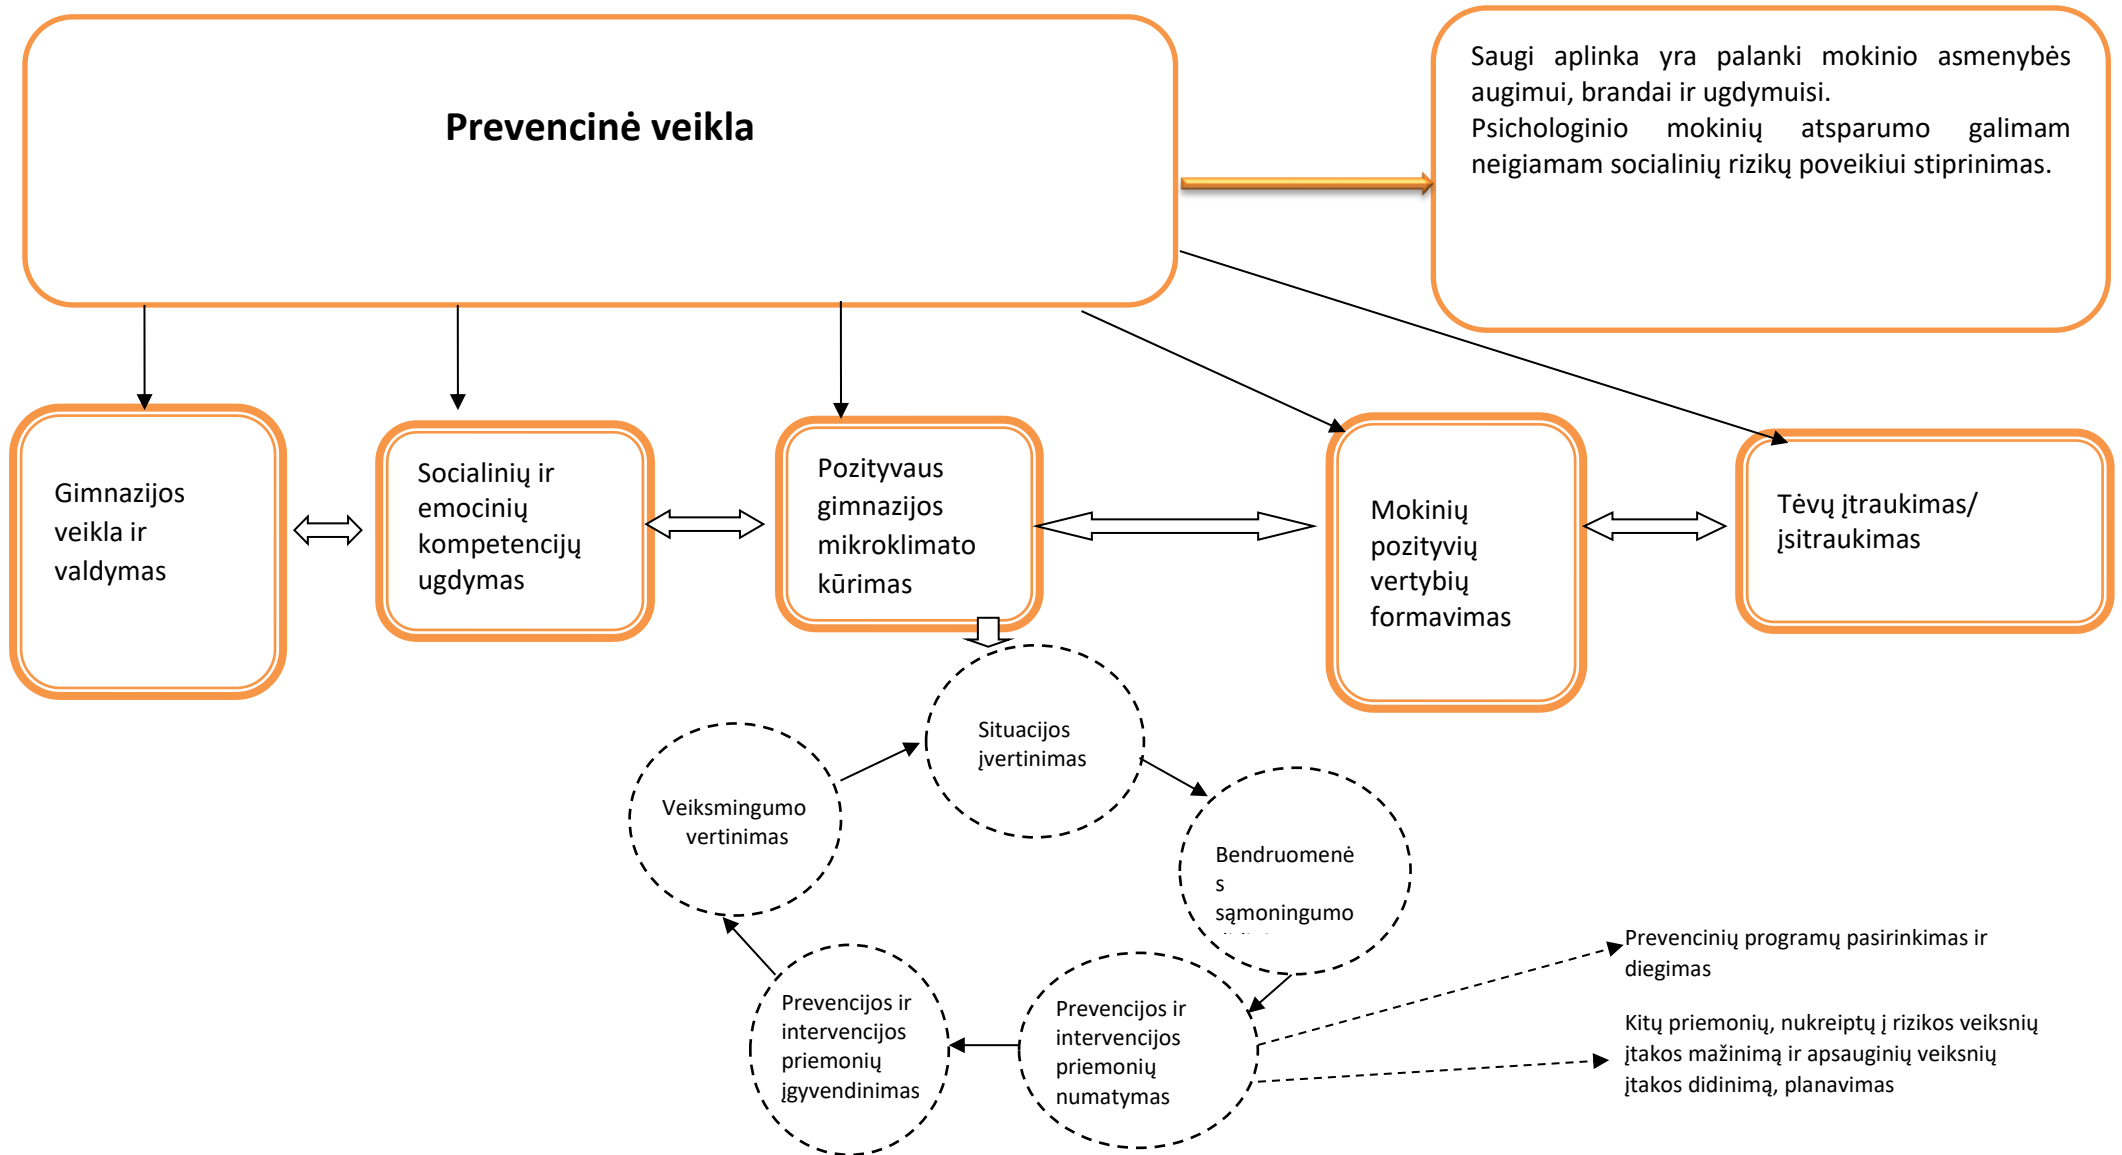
Prevencinė veikla

Saugi aplinka yra palanki mokinio asmenybės augimui, brandai ir ugdymuisi.
Psichologinio mokinių atsparumo galimam neigiamam socialinių rizikų poveikiui stiprinimas.

Gimnazijos veikla ir valdymas

Socialinių ir emocinių kompetencijų ugdymas

Pozityvaus gimnazijos mikroklimato kūrimas

Mokinių pozityvių vertybių formavimas

Tėvų įtraukimas/ įsitraukimas

Situacijos įvertinimas

Bendruomenės sąmoningumo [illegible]

Veiksmingumo vertinimas

Prevencijos ir intervencijos priemonių įgyvendinimas

Prevencijos ir intervencijos priemonių numatymas

Prevencinių programų pasirinkimas ir diegimas

Kitų priemonių, nukreiptų į rizikos veiksnių įtakos mažinimą ir apsauginių veiksnių įtakos didinimą, planavimas